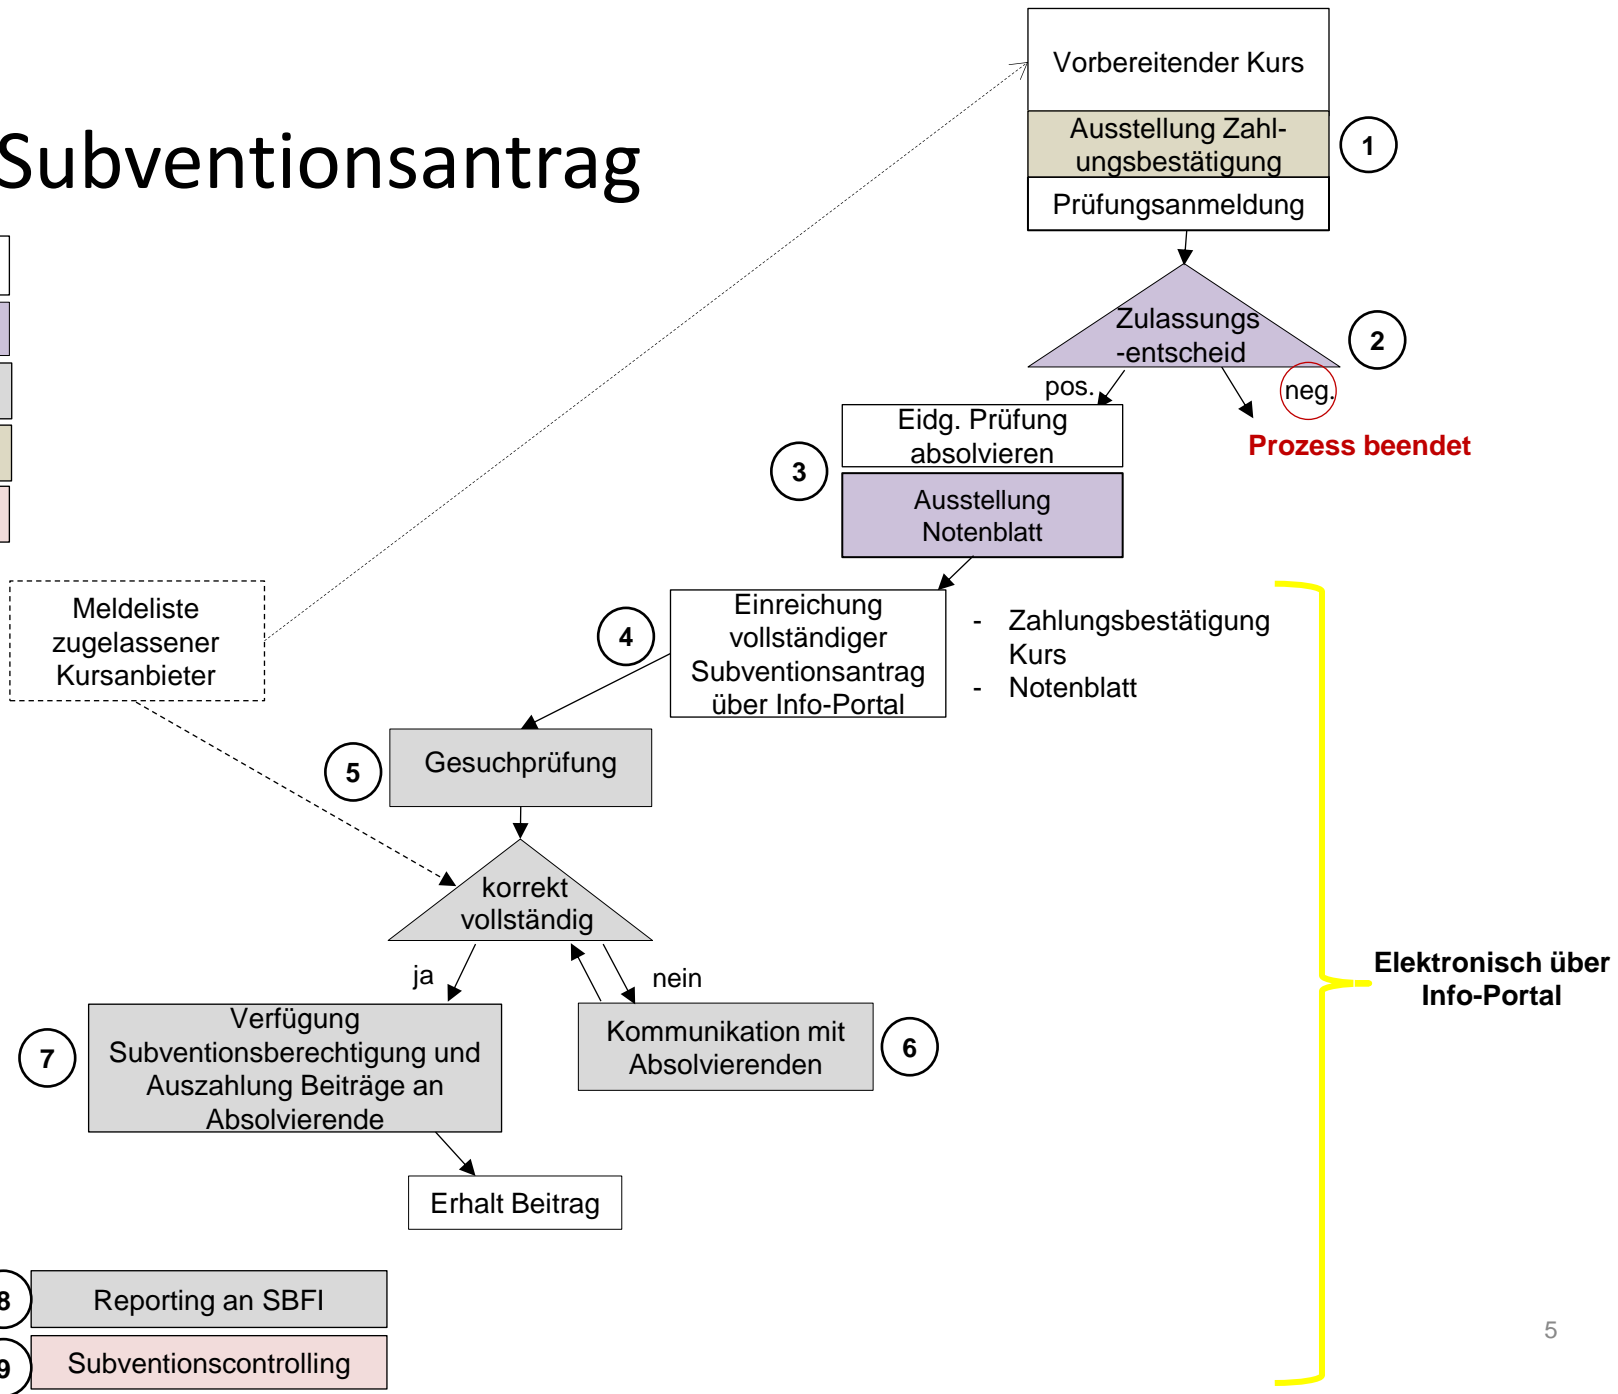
Subventionsantrag

Vorbereitender Kurs

Ausstellung Zahlungsbestätigung

1

Prüfungsanmeldung

Zulassungs-entscheid

2

pos.

neg.

Prozess beendet

Eidg. Prüfung absolvieren

3

Ausstellung Notenblatt

Meldeliste zugelassener Kursanbieter

4

Einreichung vollständiger Subventionsantrag über Info-Portal

- Zahlungsbestätigung Kurs
- Notenblatt

5

Gesuchprüfung

korrekt vollständig

ja

nein

7

Verfügung Subventionsberechtigung und Auszahlung Beiträge an Absolvierende

Kommunikation mit Absolvierenden

6

Elektronisch über Info-Portal

Erhalt Beitrag

8

Reporting an SBFI

9

Subventionscontrolling

5